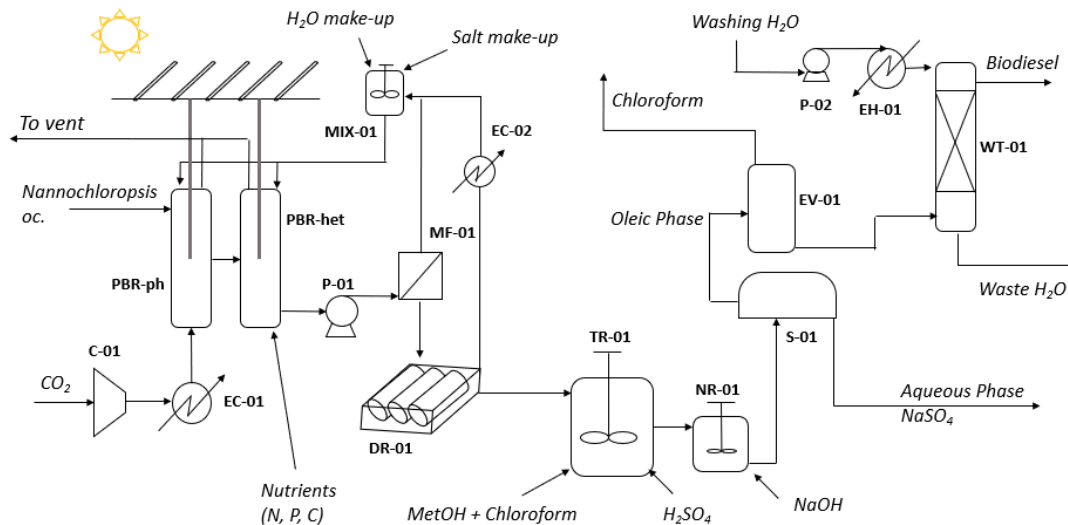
$H_2O$ make-up
Salt make-up
Washing $H_2O$
Biodiesel
Chloroform
P-02
EH-01
To vent
MIX-01
EC-02
WT-01
Nannochloropsis oc.
PBR-het
EV-01
Oleic Phase
MF-01
PBR-ph
P-01
Waste $H_2O$
S-01
TR-01
C-01
NR-01
$CO_2$
EC-01
Aqueous Phase
$NaSO_4$
DR-01
Nutrients (N, P, C)
MetOH + Chloroform
$H_2SO_4$
NaOH